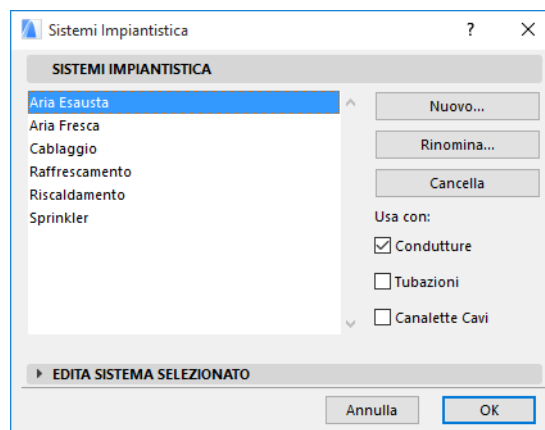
Sistemi Impiantistica ? ×

SISTEMI IMPIANTISTICA

Aria Esausta
Aria Fresca
Cablaggio
Raffrescamento
Riscaldamento
Sprinkler

Nuovo...
Rinomina...
Cancella

Usa con:
Condutture
Tubazioni
Canalette Cavi

EDITA SISTEMA SELEZIONATO

Annulla
OK